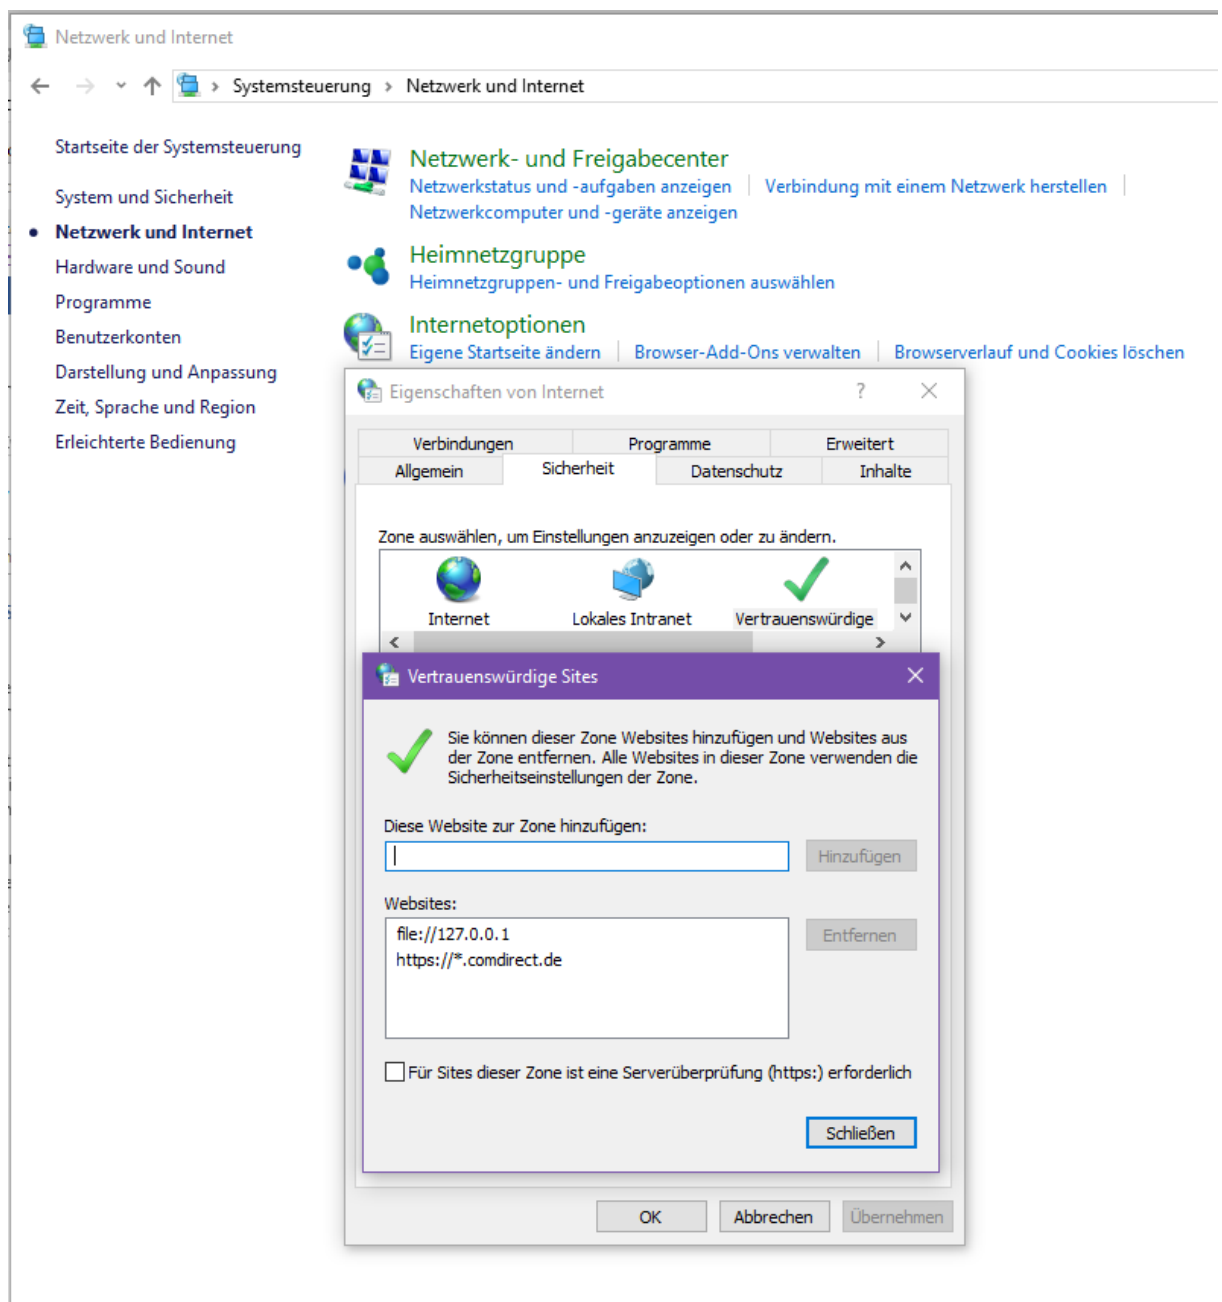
Netzwerk und Internet

Systemsteuerung › Netzwerk und Internet

Startseite der Systemsteuerung

System und Sicherheit

Netzwerk und Internet

Hardware und Sound

Programme

Benutzerkonten

Darstellung und Anpassung

Zeit, Sprache und Region

Erleichterte Bedienung

Netzwerk- und Freigabecenter
Netzwerkstatus und -aufgaben anzeigen | Verbindung mit einem Netzwerk herstellen | Netzwerkcomputer und -geräte anzeigen

Heimnetzgruppe
Heimnetzgruppen- und Freigabeoptionen auswählen

Internetoptionen
Eigene Startseite ändern | Browser-Add-Ons verwalten | Browserverlauf und Cookies löschen

Eigenschaften von Internet ? ×

Verbindungen | Programme | Erweitert
Allgemein | Sicherheit | Datenschutz | Inhalte

Zone auswählen, um Einstellungen anzuzeigen oder zu ändern.

Internet | Lokales Intranet | Vertrauenswürdige

Vertrauenswürdige Sites ×

Sie können dieser Zone Websites hinzufügen und Websites aus der Zone entfernen. Alle Websites in dieser Zone verwenden die Sicherheitseinstellungen der Zone.

Diese Website zur Zone hinzufügen:

Hinzufügen

Websites:

file://127.0.0.1
https://*.comdirect.de

Entfernen

Für Sites dieser Zone ist eine Serverüberprüfung (https:) erforderlich

Schließen

OK | Abbrechen | Übernehmen